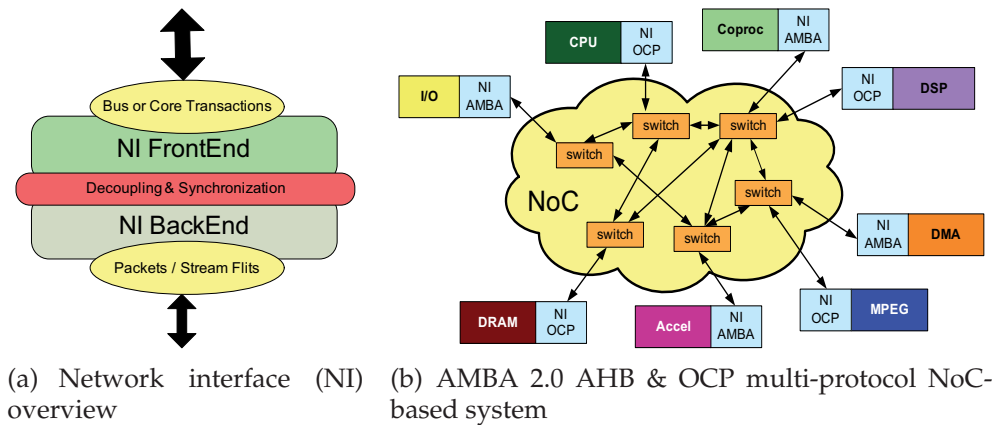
Bus or Core Transactions

NI FrontEnd

Decoupling & Synchronization

NI BackEnd

Packets / Stream Flits

CPU | NI OCP

Coproc | NI AMBA

I/O | NI AMBA

NI OCP | DSP

switch

switch

switch

switch

NoC

switch

switch

NI AMBA | DMA

DRAM | NI OCP

Accel | NI AMBA

NI OCP | MPEG

(a) Network interface (NI) overview

(b) AMBA 2.0 AHB & OCP multi-protocol NoC-based system